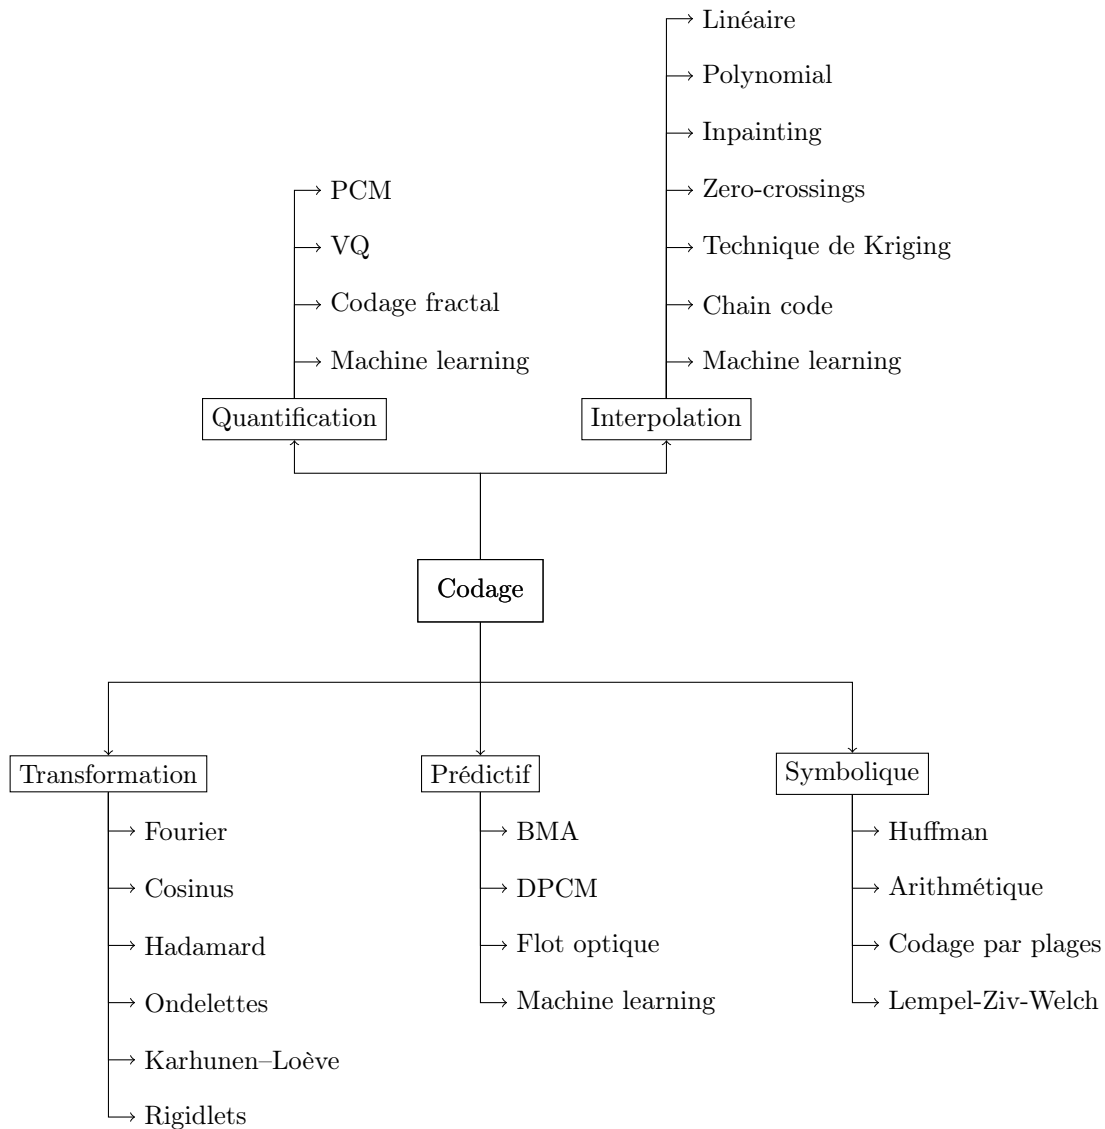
Linéaire
Polynomial
Inpainting
Zero-crossings
Technique de Kriging
Chain code
Machine learning

PCM
VQ
Codage fractal
Machine learning

Quantification

Interpolation

Codage

Transformation
Fourier
Cosinus
Hadamard
Ondelettes
Karhunen–Loève
Rigidlets

Prédictif
BMA
DPCM
Flot optique
Machine learning

Symbolique
Huffman
Arithmétique
Codage par plages
Lempel-Ziv-Welch